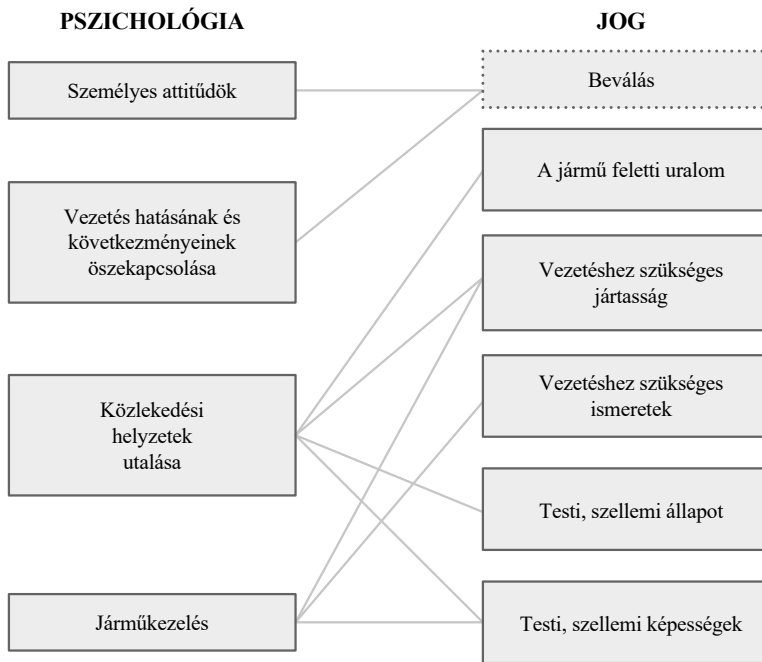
PSZICHOLÓGIA

JOG

Személyes attitűdök

Vezetés hatásának és következményeinek öszekapcsolása

Közlekedési helyzetek utalása

Járműkezelés

Beválás

A jármű feletti uralom

Vezetéshez szükséges jártasság

Vezetéshez szükséges ismeretek

Testi, szellemi állapot

Testi, szellemi képességek